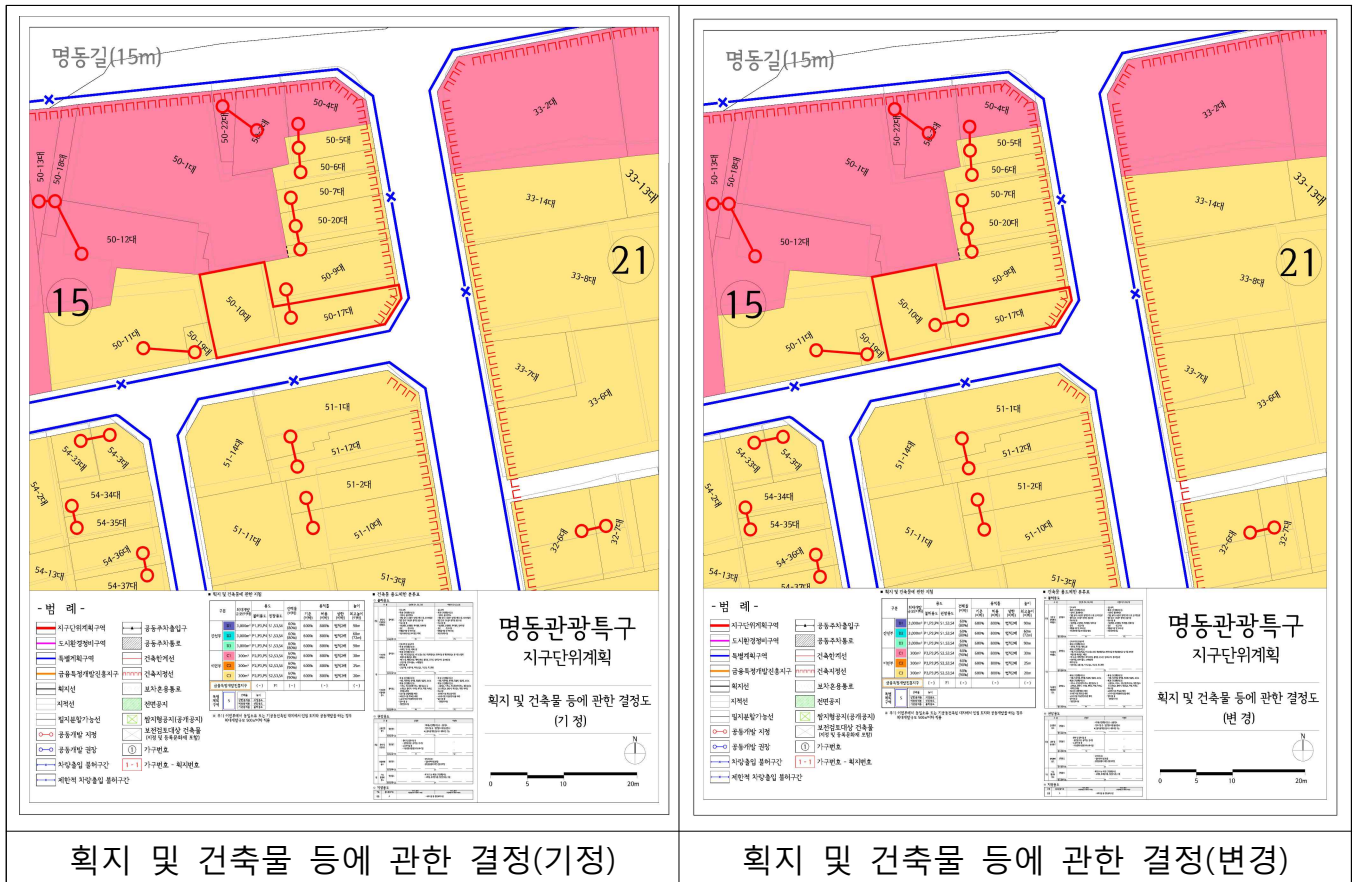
| 명동길(15m) 50-4대 50-22대 50-5대 50-6대 50-1대 50-13대 50-18대 50-7대 50-20대 50-12대 50-9대 15 50-10대 50-17대 50-11대 50-19대 33-2대 33-13대 33-14대 21 33-8대 33-7대 33-6대 51-1대 51-14대 51-12대 51-2대 51-11대 51-10대 51-3대 54-33대 54-3대 54-2대 54-34대 54-35대 54-36대 54-13대 54-37대 32-6대 32-7대 - 범 례 - 지구단위계획구역 도시환경정비구역 특별계획구역 금융특정개발진흥지구 획지선 지적선 필지분할가능선 공동개발 지정 공동개발 권장 차량출입 불허구간 제한적 차량출입 불허구간 공동주차출입구 공동주차통로 건축한계선 건축지정선 보차혼용통로 전면공지 쌈지형공지(공개공지) 보전검토대상 건축물 ① 가구번호 1-1 가구번호 - 획지번호 명동관광특구 지구단위계획 획지 및 건축물 등에 관한 결정도 (기 정) 0 5 10 20m | 명동길(15m) 50-4대 50-22대 50-5대 50-6대 50-1대 50-13대 50-18대 50-7대 50-20대 50-12대 50-9대 15 50-10대 50-17대 50-11대 50-19대 33-2대 33-13대 33-14대 21 33-8대 33-7대 33-6대 51-1대 51-14대 51-12대 51-2대 51-11대 51-10대 51-3대 54-33대 54-3대 54-2대 54-34대 54-35대 54-36대 54-13대 54-37대 32-6대 32-7대 - 범 례 - 지구단위계획구역 도시환경정비구역 특별계획구역 금융특정개발진흥지구 획지선 지적선 필지분할가능선 공동개발 지정 공동개발 권장 차량출입 불허구간 제한적 차량출입 불허구간 공동주차출입구 공동주차통로 건축한계선 건축지정선 보차혼용통로 전면공지 쌈지형공지(공개공지) 보전검토대상 건축물 ① 가구번호 1-1 가구번호 - 획지번호 명동관광특구 지구단위계획 획지 및 건축물 등에 관한 결정도 (변 경) 0 5 10 20m |
|---|---|
| 획지 및 건축물 등에 관한 결정(기정) | 획지 및 건축물 등에 관한 결정(변경) |